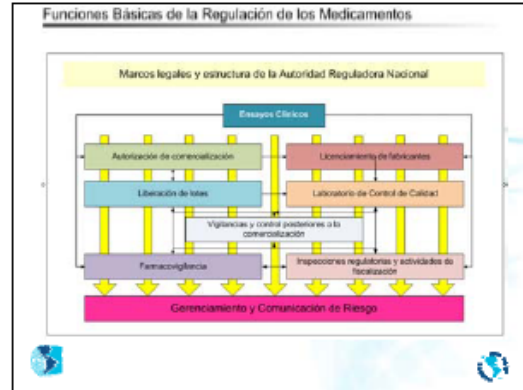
Funciones Básicas de la Regulación de los Medicamentos

Marcos legales y estructura de la Autoridad Reguladora Nacional

Ensayos Clínicos

Autorización de comercialización

Licenciamiento de fabricantes

Liberación de lotes

Laboratorio de Control de Calidad

Vigilancias y control posteriores a la comercialización

Farmacovigilancia

Inspecciones regulatorias y actividades de fiscalización

Gerenciamiento y Comunicación de Riesgo